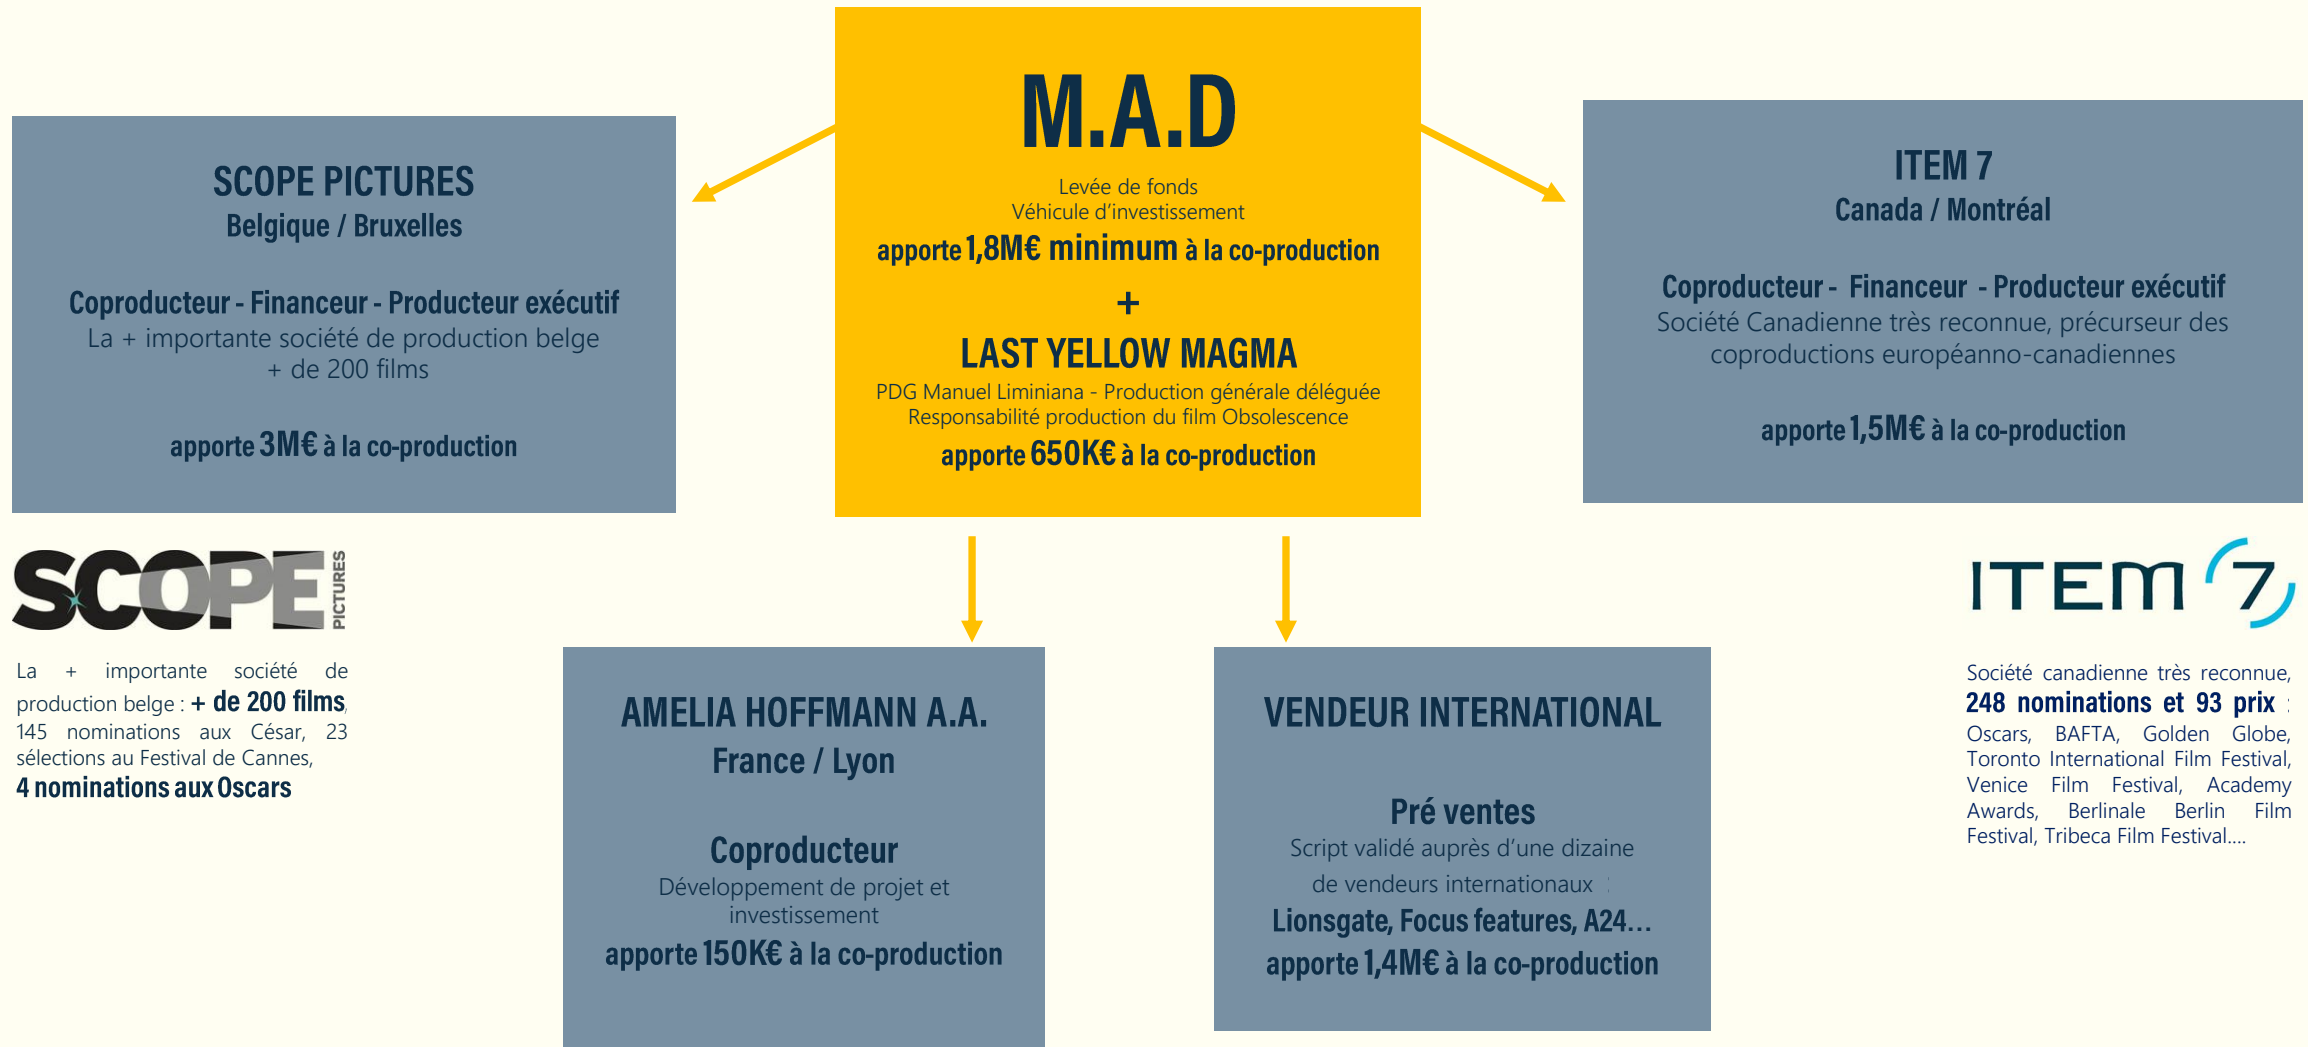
M.A.D
Levée de fonds
Véhicule d'investissement
apporte 1,8M€ minimum à la co-production
+
LAST YELLOW MAGMA
PDG Manuel Liminiana - Production générale déléguée
Responsabilité production du film Obsolescence
apporte 650K€ à la co-production

SCOPE PICTURES
Belgique / Bruxelles

Coproducteur - Financeur - Producteur exécutif
La + importante société de production belge
+ de 200 films

apporte 3M€ à la co-production

ITEM 7
Canada / Montréal

Coproducteur - Financeur - Producteur exécutif
Société Canadienne très reconnue, précurseur des coproductions européanno-canadiennes

apporte 1,5M€ à la co-production

SCOPE PICTURES

La + importante société de production belge : + de 200 films, 145 nominations aux César, 23 sélections au Festival de Cannes, 4 nominations aux Oscars

AMELIA HOFFMANN A.A.
France / Lyon

Coproducteur
Développement de projet et investissement
apporte 150K€ à la co-production

VENDEUR INTERNATIONAL

Pré ventes
Script validé auprès d'une dizaine de vendeurs internationaux :
Lionsgate, Focus features, A24...
apporte 1,4M€ à la co-production

ITEM 7

Société canadienne très reconnue, 248 nominations et 93 prix : Oscars, BAFTA, Golden Globe, Toronto International Film Festival, Venice Film Festival, Academy Awards, Berlinale Berlin Film Festival, Tribeca Film Festival....